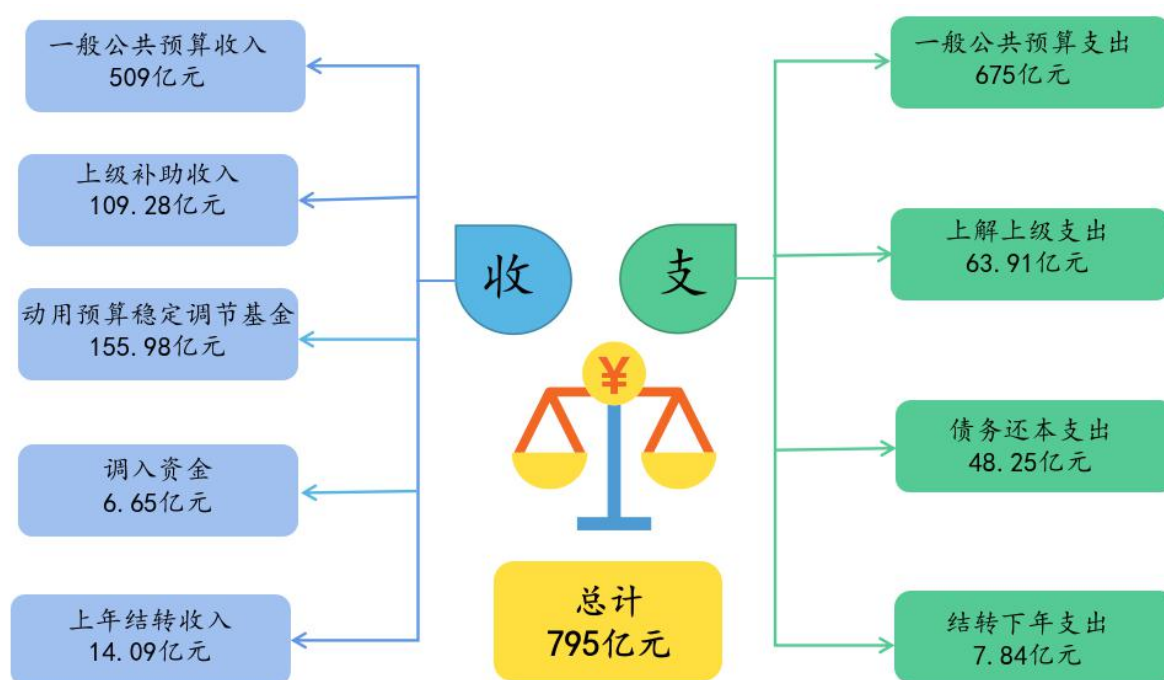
一般公共预算收入
509亿元

上级补助收入
109.28亿元

动用预算稳定调节基金
155.98亿元

调入资金
6.65亿元

上年结转收入
14.09亿元

收

支

¥

总计
795亿元

一般公共预算支出
675亿元

上解上级支出
63.91亿元

债务还本支出
48.25亿元

结转下年支出
7.84亿元